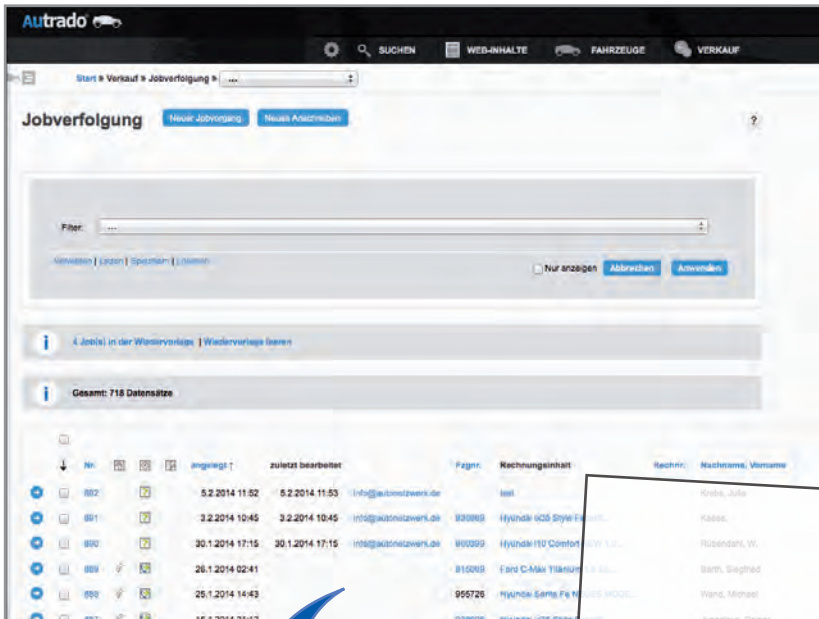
Autrado

SUCHEN WEB-INHALTE FAHRZEUGE VERKAUF

Start » Verkauf » Jobverfolgung » ...

Jobverfolgung Neuer Jobvorgang Neues Anschreiben ?

Filter: ...

Verwalten | Laden | Speichern | Löschen

Nur anzeigen Abbrechen Anwenden

4 Job(s) in der Wiedervorlage | Wiedervorlage leeren

Gesamt: 718 Datensätze

| | Nr. | | | | angelegt ↑ | zuletzt bearbeitet | | Fzgnr. | Rechnungsinhalt | Rechnr. | Nachname, Vorname |
|---|---|---|---|---|---|---|---|---|---|---|---|
| | 892 | | | | 5.2.2014 11:52 | 5.2.2014 11:53 | info@autonetzwerk.de | | test | | Krebs, Julia |
| | 891 | | | | 3.2.2014 10:45 | 3.2.2014 10:45 | info@autonetzwerk.de | 930069 | Hyundai ix35 Style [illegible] | | Kaase, |
| | 890 | | | | 30.1.2014 17:15 | 30.1.2014 17:15 | info@autonetzwerk.de | 900099 | Hyundai i10 Comfort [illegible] | | Rübendahl, W. |
| | 889 | | | | 26.1.2014 02:41 | | | 815069 | Ford C-Max Titanium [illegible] | | Barth, Siegfried |
| | 888 | | | | 25.1.2014 14:43 | | | 956726 | Hyundai Santa Fe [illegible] | | Wend, Michael |